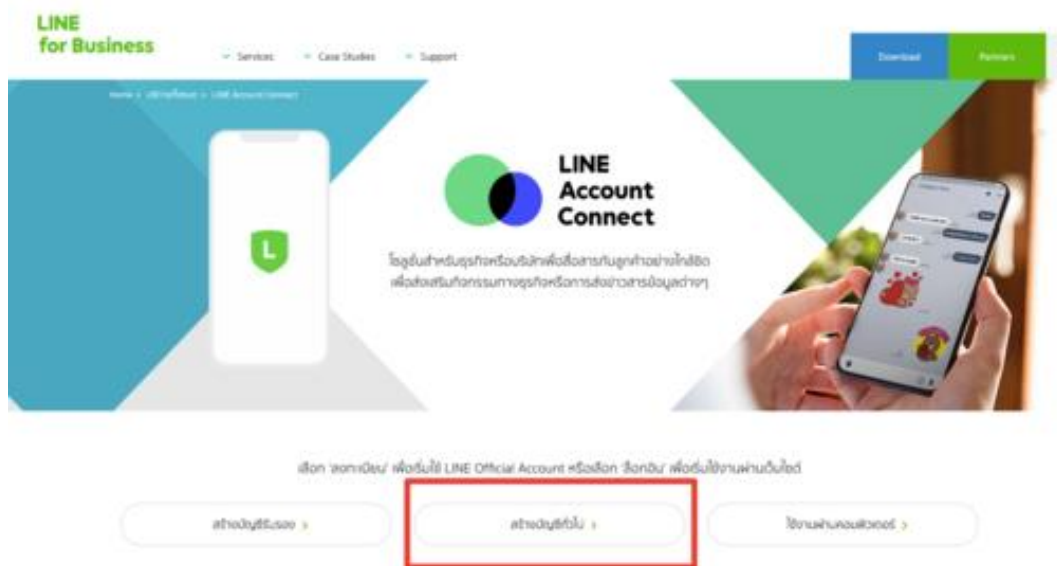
LINE for Business

Services  Case Studies  Support

Download  Partners

Home > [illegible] > LINE Account Connect

L

LINE Account Connect

โซลูชั่นสำหรับธุรกิจหรือบริษัทเพื่อสื่อสารกับลูกค้าอย่างใกล้ชิด เพื่อส่งเสริมกิจกรรมทางธุรกิจหรือการส่งข่าวสารข้อมูลต่างๆ

เลือก 'ลงทะเบียน' เพื่อเริ่มใช้ LINE Official Account หรือเลือก 'ล็อกอิน' เพื่อเริ่มใช้งานผ่านเว็บไซต์

สร้างบัญชีรับรอง >

สร้างบัญชีทั่วไป >

ใช้งานผ่านคอมพิวเตอร์ >